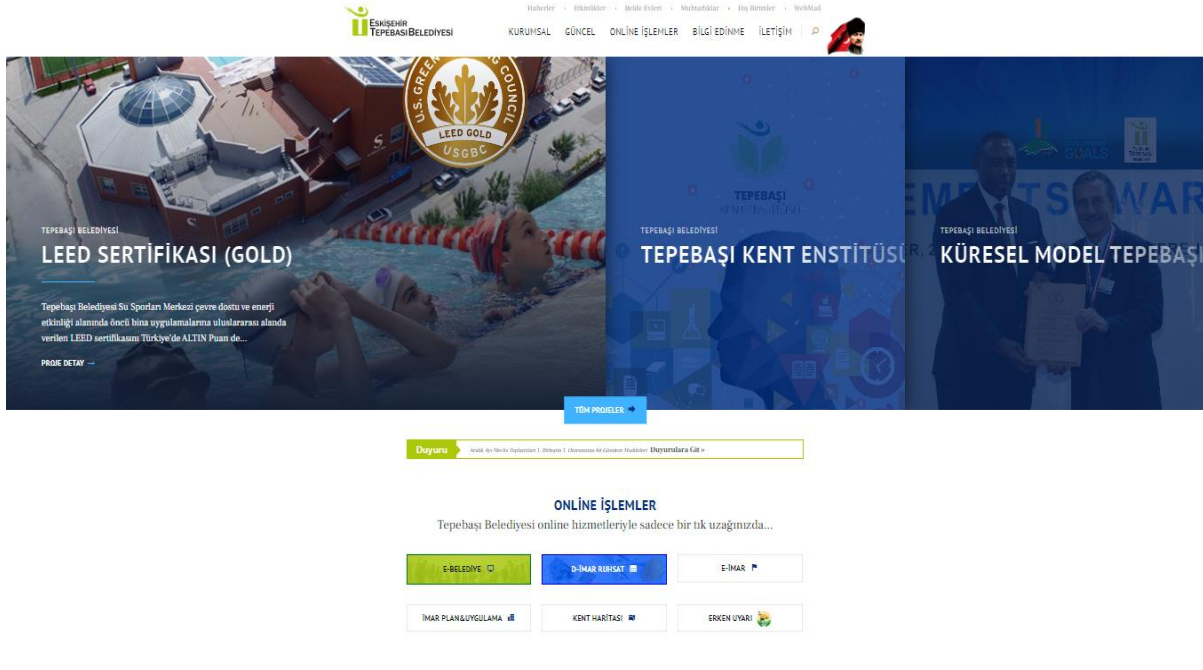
Haberler · Etkinlikler · Belde Evleri · Muhtarlıklar · Dış Birimler · WebMail

ESKİŞEHİR
TEPEBAŞI BELEDİYESİ

KURUMSAL GÜNCEL ONLİNE İŞLEMLER BİLGİ EDİNME İLETİŞİM

U.S. GREEN BUILDING COUNCIL
LEED GOLD
USGBC

TEPEBAŞI BELEDİYESİ
LEED SERTİFİKASI (GOLD)

Tepebaşı Belediyesi Su Sporları Merkezi çevre dostu ve enerji etkinliği alanında öncü bina uygulamalarına uluslararası alanda verilen LEED sertifikasını Türkiye'de ALTIN Puan de...

PROJE DETAY →

TEPEBAŞI

TEPEBAŞI BELEDİYESİ
TEPEBAŞI KENT ENSTİTÜSÜ

GOALS

TEPEBAŞI BELEDİYESİ
KÜRESEL MODEL TEPEBAŞI

TÜM PROJELER

Duyuru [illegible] Duyurulara Git »

ONLİNE İŞLEMLER
Tepebaşı Belediyesi online hizmetleriyle sadece bir tık uzağınızda...

E-BELEDİYE
D-İMAR RUHSAT
E-İMAR
İMAR PLAN&UYGULAMA
KENT HARİTASI
ERKEN UYARI